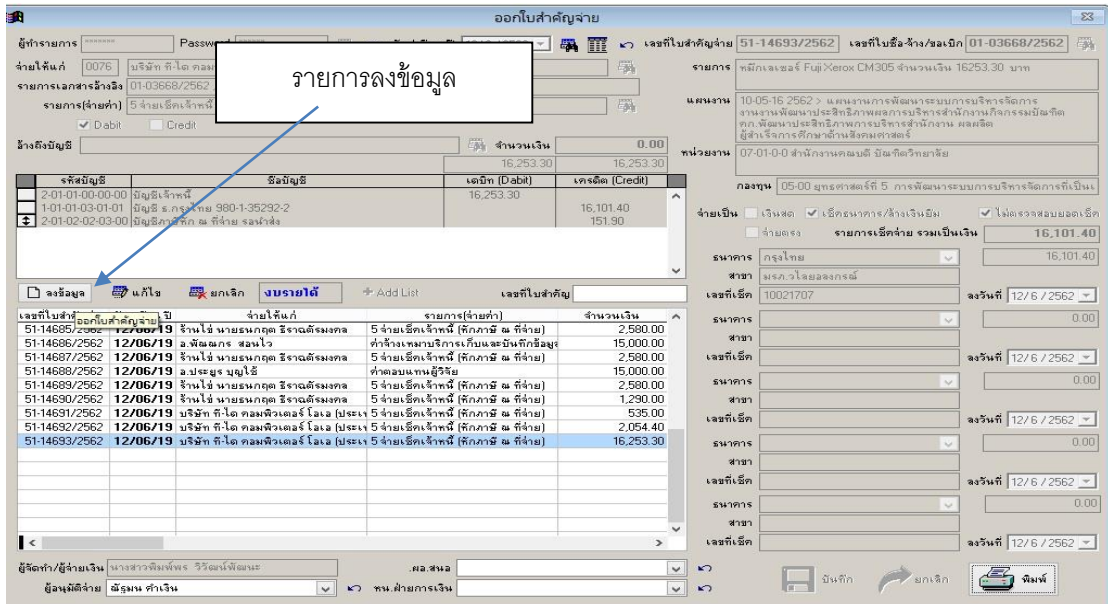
ออกใบสำคัญจ่าย

ผู้ทำรายการ ******** Password

รายการลงข้อมูล

เลขที่ใบสำคัญจ่าย 51-14693/2562 เลขที่ใบสั่งซื้อ-จ้าง/ขอเบิก 01-03668/2562

จ่ายให้แก่ 0076 บริษัท ที-ไอ คอม

รายการเอกสารอ้างอิง 01-03668/2562

รายการ(จ่ายค่า) 5 จ่ายเช็คเจ้าหนี้

Dabit Credit

อ้างถึงบัญชี

จำนวนเงิน 0.00

16,253.30 16,253.30

รายการ หมึกเลเซอร์ Fuji Xerox CM305 จำนวนเงิน 16253.30 บาท

แผนงาน 10-05-16 2562 > แผนงานการพัฒนาระบบการบริหารจัดการ งานงานพัฒนาประสิทธิภาพการบริหารสำนักงานกิจกรรมบัญชีกิจ ตก.พัฒนาประสิทธิภาพการบริหารสำนักงาน ผลผลิต ผู้สำเร็จการศึกษาด้านสังคมศาสตร์

หน่วยงาน 07-01-0-0 สำนักงานคณบดี บัณฑิตวิทยาลัย

กองทุน 05-00 ยุทธศาสตร์ที่ 5 การพัฒนาระบบการบริหารจัดการที่เป็นเ

| รหัสบัญชี | ชื่อบัญชี | เดบิท (Dabit) | เครดิต (Credit) |
|---|---|---|---|
| 2-01-01-00-00-00 | บัญชีเจ้าหนี้ | 16,253.30 | |
| 1-01-01-03-01-01 | บัญชี ธ.กรุงไทย 980-1-35292-2 | | 16,101.40 |
| 2-01-02-02-03-00 | บัญชีภาษีหัก ณ ที่จ่าย รอนำส่ง | | 151.90 |

จ่ายเป็น เงินสด เช็คธนาคาร/ล้างเงินยืม ไม่ตรวจสอบยอดเช็ค

จ่ายตรง รายการเช็คจ่าย รวมเป็นเงิน 16,101.40

ธนาคาร กรุงไทย 16,101.40

สาขา มรภ.วไลยอลงกรณ์

เลขที่เช็ค 10021707 ลงวันที่ 12/6 / 2562

ลงข้อมูล แก้ไข ยกเลิก งบรายได้ + Add List เลขที่ใบสำคัญ

ออกใบสำคัญจ่าย

| เลขที่ใบสำคัญ | ปี | จ่ายให้แก่ | รายการ(จ่ายค่า) | จำนวนเงิน |
|---|---|---|---|---|
| 51-14685/2562 | 12/06/19 | ร้านไข่ นายธนกฤต ธีรณดัรมงคล | 5 จ่ายเช็คเจ้าหนี้ (หักภาษี ณ ที่จ่าย) | 2,580.00 |
| 51-14686/2562 | 12/06/19 | อ.พัฒนกร สอนไว | ค่าจ้างเหมาบริการเก็บและบันทึกข้อมู | 15,000.00 |
| 51-14687/2562 | 12/06/19 | ร้านไข่ นายธนกฤต ธีรณดัรมงคล | 5 จ่ายเช็คเจ้าหนี้ (หักภาษี ณ ที่จ่าย) | 2,580.00 |
| 51-14688/2562 | 12/06/19 | อ.ประยูร บุญไย้ | ค่าตอบแทนผู้วิจัย | 15,000.00 |
| 51-14689/2562 | 12/06/19 | ร้านไข่ นายธนกฤต ธีรณดัรมงคล | 5 จ่ายเช็คเจ้าหนี้ (หักภาษี ณ ที่จ่าย) | 2,580.00 |
| 51-14690/2562 | 12/06/19 | ร้านไข่ นายธนกฤต ธีรณดัรมงคล | 5 จ่ายเช็คเจ้าหนี้ (หักภาษี ณ ที่จ่าย) | 1,290.00 |
| 51-14691/2562 | 12/06/19 | บริษัท ที-ไอ คอมพิวเตอร์ โอเอ (ประเ | 5 จ่ายเช็คเจ้าหนี้ (หักภาษี ณ ที่จ่าย) | 535.00 |
| 51-14692/2562 | 12/06/19 | บริษัท ที-ไอ คอมพิวเตอร์ โอเอ (ประเ | 5 จ่ายเช็คเจ้าหนี้ (หักภาษี ณ ที่จ่าย) | 2,054.40 |
| 51-14693/2562 | 12/06/19 | บริษัท ที-ไอ คอมพิวเตอร์ โอเอ (ประเ | 5 จ่ายเช็คเจ้าหนี้ (หักภาษี ณ ที่จ่าย) | 16,253.30 |

ธนาคาร 0.00
สาขา
เลขที่เช็ค ลงวันที่ 12/6 / 2562
ธนาคาร 0.00
สาขา
เลขที่เช็ค ลงวันที่ 12/6 / 2562
ธนาคาร 0.00
สาขา
เลขที่เช็ค ลงวันที่ 12/6 / 2562
ธนาคาร 0.00
สาขา
เลขที่เช็ค ลงวันที่ 12/6 / 2562

ผู้จัดทำ/ผู้จ่ายเงิน นางสาวพิมพ์พร วิวัฒน์พัฒนะ .ผอ.สนอ

ผู้อนุมัติจ่าย ผัฐมน คำเงิน หน.ฝ่ายการเงิน

บันทึก ยกเลิก พิมพ์